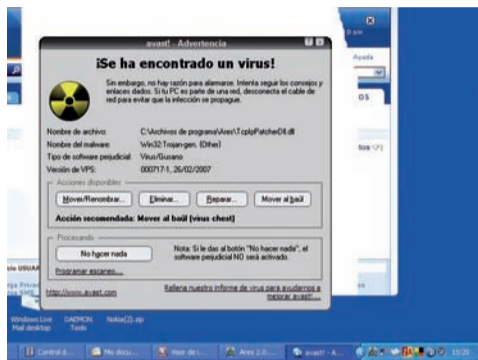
avast! - Advertencia

¡Se ha encontrado un virus!

Sin embargo, no hay razón para alarmarse. Intente seguir los consejos y enlaces dados. Si tu PC es parte de una red, desconecta el cable de red para evitar que la infección se propague.

Nombre de archivo: C:\Archivos de programa\Ares\TcpIpPatcherD8.dll
Nombre del malware: Win32:Trojan-gen. {Other}
Tipo de software perjudicial: Virus/Gusano
Versión de VPS: 000717-1, 26/02/2007

Acciones disponibles
Mover/Renombrar... Eliminar... Reparar... Mover al baúl
Acción recomendada: Mover al baúl (virus chest)

Procesando
No hacer nada
Nota: Si le das al botón "No hacer nada", el software perjudicial NO será activado.
Programar escaneo...

http://www.avast.com
Rellena nuestro informe de virus para ayudarnos a mejorar avast!

Ayuda
Windows Live Mail desktop
DAEMON Tools
Nokia(2).zip
Control d...
Mis docu...
Ares 2.0...
avast! - A...
15:20